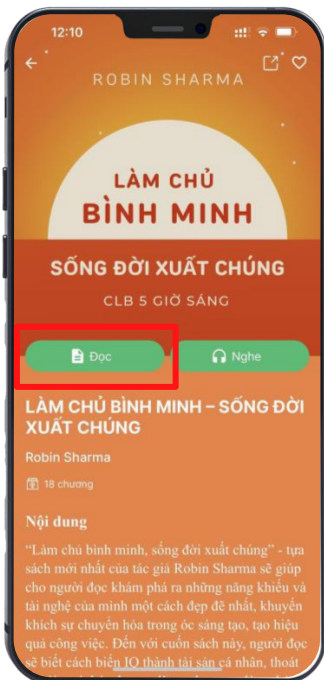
12:10

ROBIN SHARMA

LÀM CHỦ
BÌNH MINH

SỐNG ĐỜI XUẤT CHÚNG

CLB 5 GIỜ SÁNG

Đọc

Nghe

LÀM CHỦ BÌNH MINH – SỐNG ĐỜI XUẤT CHÚNG

Robin Sharma

18 chương

Nội dung

"Làm chủ bình minh, sống đời xuất chúng" - tựa sách mới nhất của tác giả Robin Sharma sẽ giúp cho người đọc khám phá ra những năng khiếu và tài nghệ của mình một cách đẹp đẽ nhất, khuyến khích sự chuyển hóa trong óc sáng tạo, tạo hiệu quả công việc. Đến với cuốn sách này, người đọc sẽ biết cách biến IQ thành tài sản cá nhân, thoát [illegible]